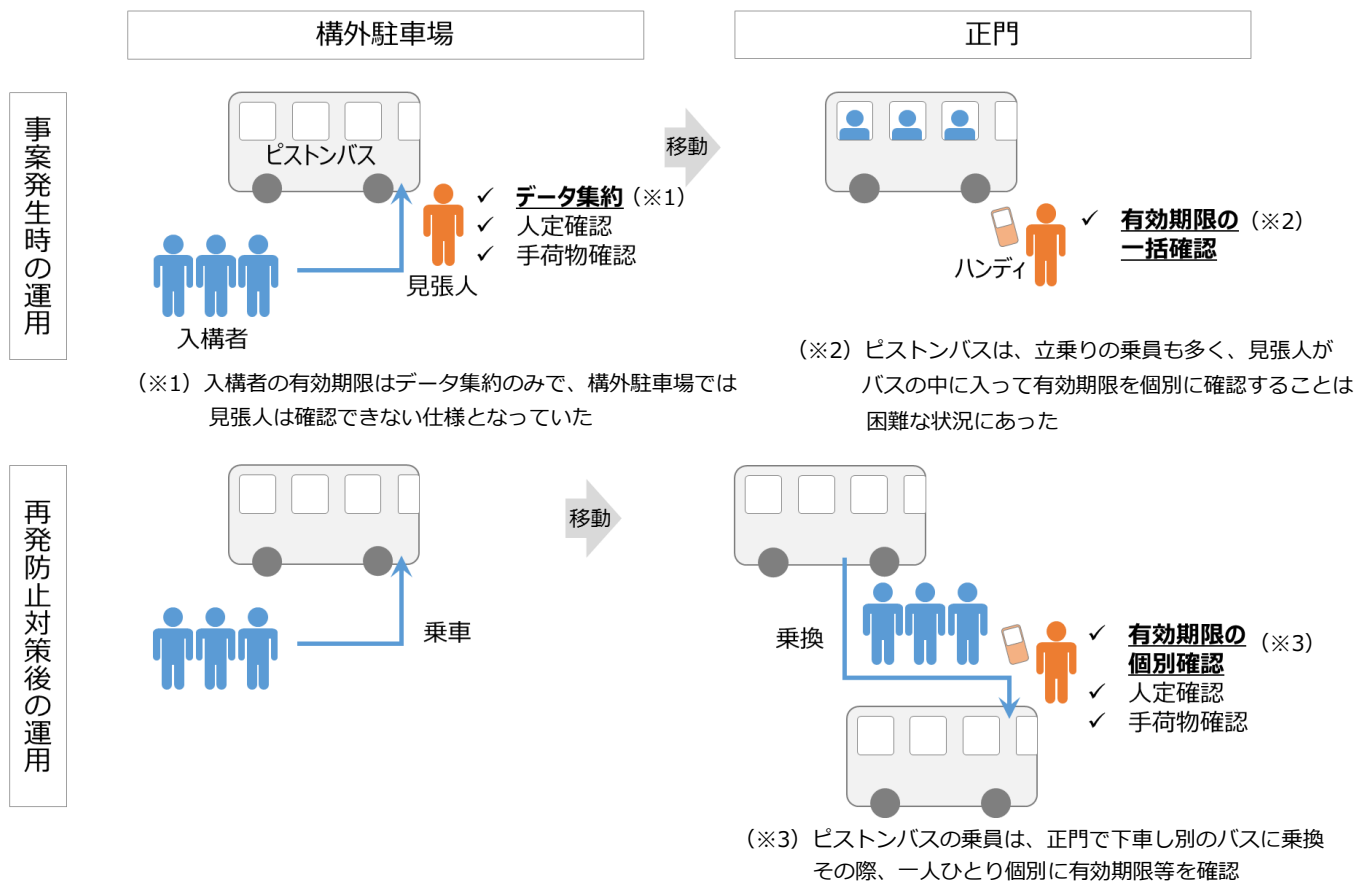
構外駐車場

正門

事案発生時の運用

ピストンバス

移動

✓ データ集約（※1）
✓ 人定確認
✓ 手荷物確認

見張人

入構者

ハンディ

✓ 有効期限の一括確認（※2）

（※1）入構者の有効期限はデータ集約のみで、構外駐車場では見張人は確認できない仕様となっていた

（※2）ピストンバスは、立乗りの乗員も多く、見張人がバスの中に入って有効期限を個別に確認することは困難な状況にあった

再発防止対策後の運用

移動

乗車

乗換

✓ 有効期限の個別確認（※3）
✓ 人定確認
✓ 手荷物確認

（※3）ピストンバスの乗員は、正門で下車し別のバスに乗換その際、一人ひとり個別に有効期限等を確認